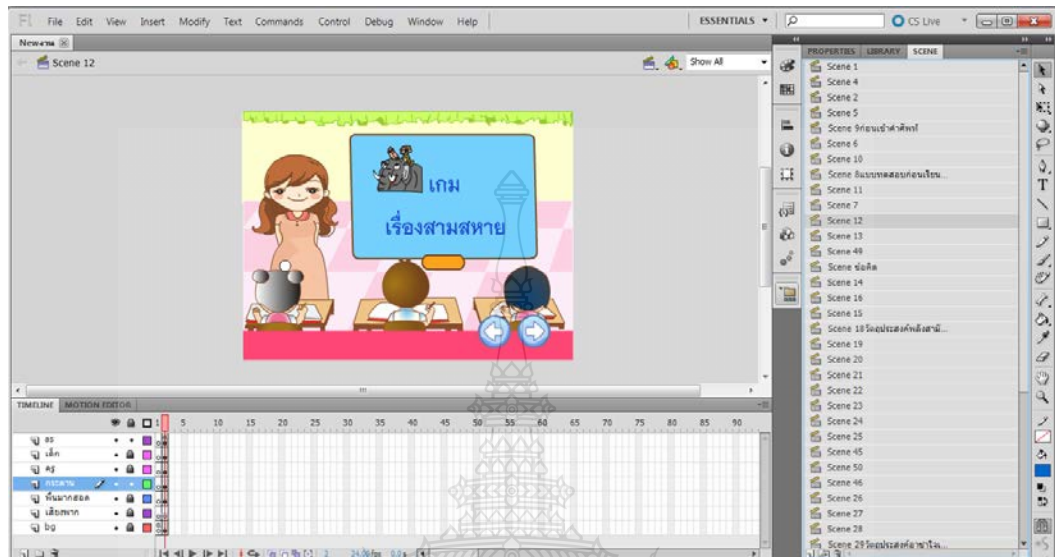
Fl File Edit View Insert Modify Text Commands Control Debug Window Help

ESSENTIALS ▾

CS Live

New.fla

Scene 12

Show All

เกม

เรื่องสามสหาย

TIMELINE MOTION EDITOR

5 10 15 20 25 30 35 40 45 50 55 60 65 70 75 80 85 90

as
เด็ก
ครู
กระดาน
พื้นหลังห้อง
เสียงพากษ์
bg

24.00fps 0.0s

PROPERTIES LIBRARY SCENE

Scene 1
Scene 4
Scene 2
Scene 5
Scene 9ก่อนเข้าคำศัพท์
Scene 6
Scene 10
Scene 8แบบทดสอบก่อนเรียน...
Scene 11
Scene 7
Scene 12
Scene 13
Scene 49
Scene ข้อคิด
Scene 14
Scene 16
Scene 15
Scene 18วัตถุประสงค์หลังสามั...
Scene 19
Scene 20
Scene 21
Scene 22
Scene 23
Scene 24
Scene 25
Scene 45
Scene 50
Scene 46
Scene 26
Scene 27
Scene 28
Scene 29วัตถุประสงค์อาชาไน...